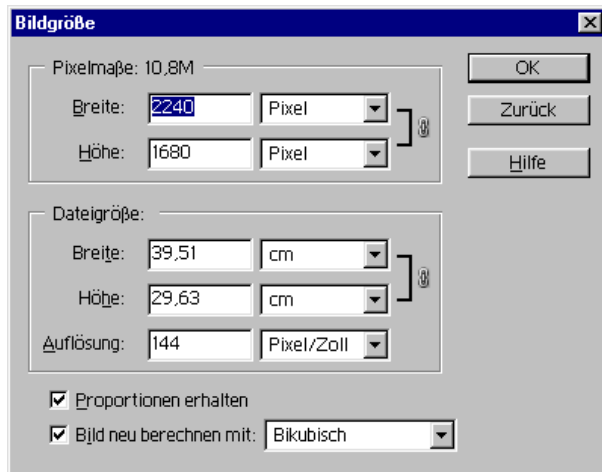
Bildgröße

Pixelmaße: 10,8M

Breite: 2240 Pixel

Höhe: 1680 Pixel

OK

Zurück

Hilfe

Dateigröße:

Breite: 39,51 cm

Höhe: 29,63 cm

Auflösung: 144 Pixel/Zoll

Proportionen erhalten

Bild neu berechnen mit: Bikubisch